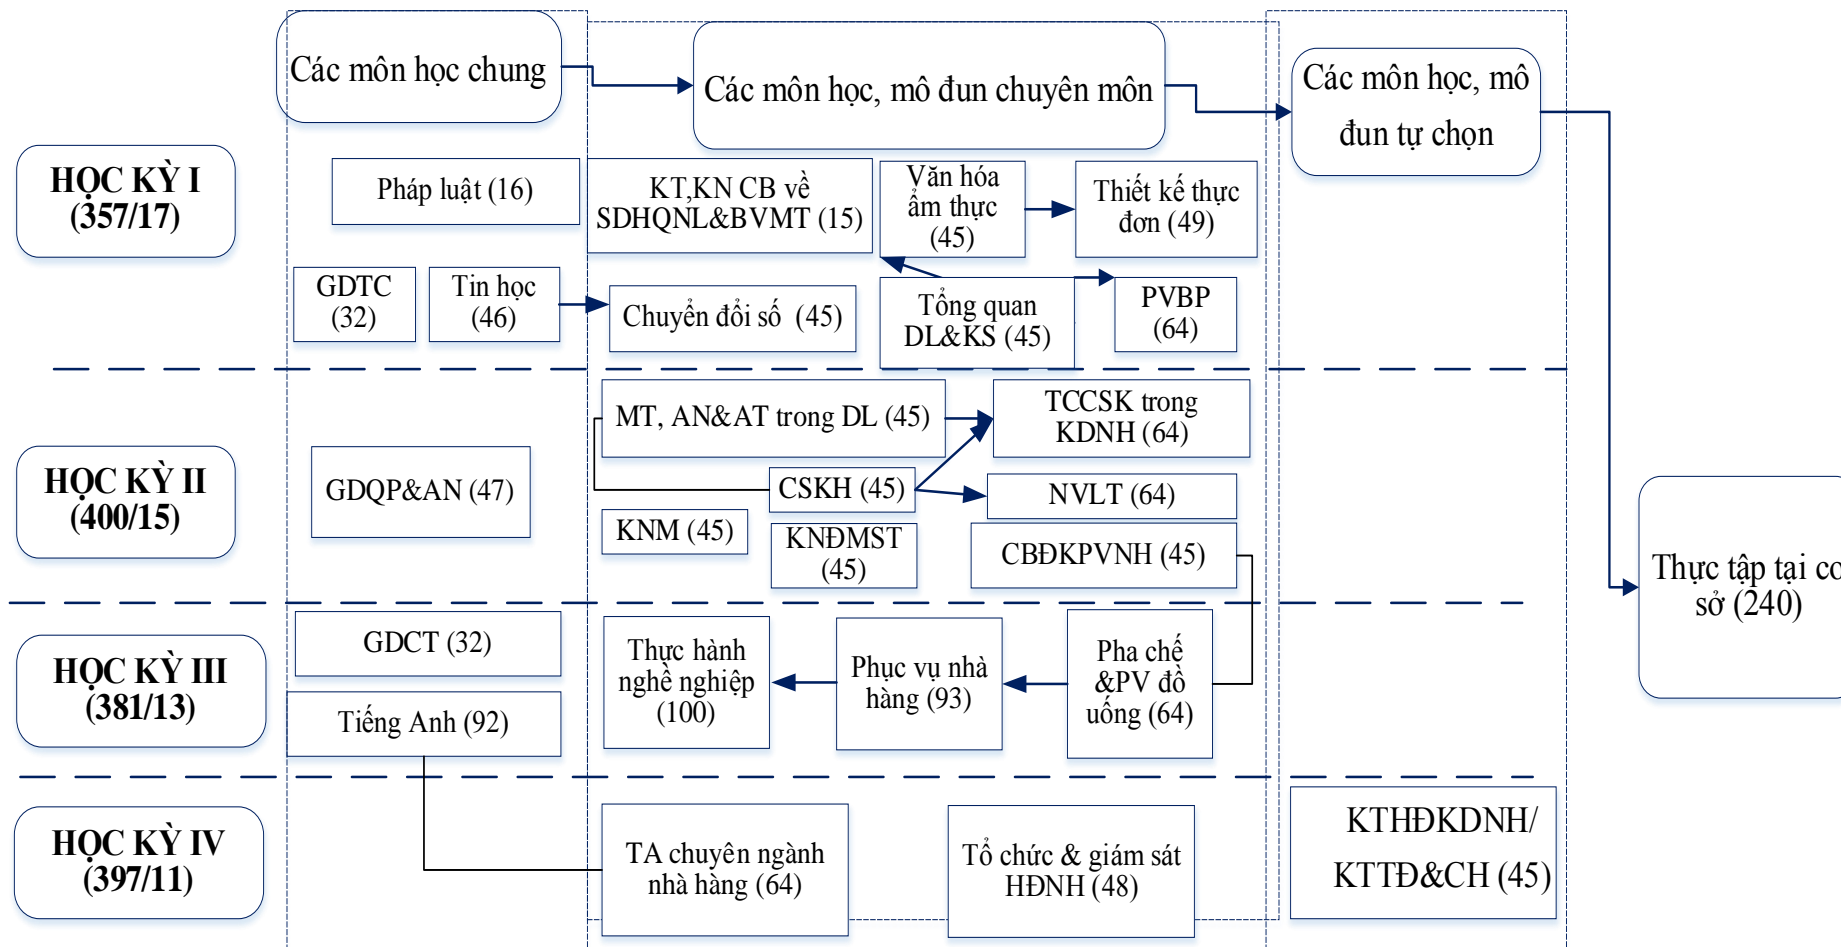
Các môn học chung

Các môn học, mô đun chuyên môn

Các môn học, mô đun tự chọn

HỌC KỲ I (357/17)

Pháp luật (16)

KT,KN CB về SDHQNL&BVMT (15)

Văn hóa ẩm thực (45)

Thiết kế thực đơn (49)

GDTC (32)

Tin học (46)

Chuyển đổi số (45)

Tổng quan DL&KS (45)

PVBP (64)

HỌC KỲ II (400/15)

GDQP&AN (47)

MT, AN&AT trong DL (45)

TCCSK trong KDNH (64)

CSKH (45)

NVLT (64)

KNM (45)

KNĐMST (45)

CBĐKPVNH (45)

Thực tập tại cơ sở (240)

HỌC KỲ III (381/13)

GDCT (32)

Tiếng Anh (92)

Thực hành nghề nghiệp (100)

Phục vụ nhà hàng (93)

Pha chế &PV đồ uống (64)

HỌC KỲ IV (397/11)

TA chuyên ngành nhà hàng (64)

Tổ chức & giám sát HĐNH (48)

KTHĐKDNH/ KTTĐ&CH (45)